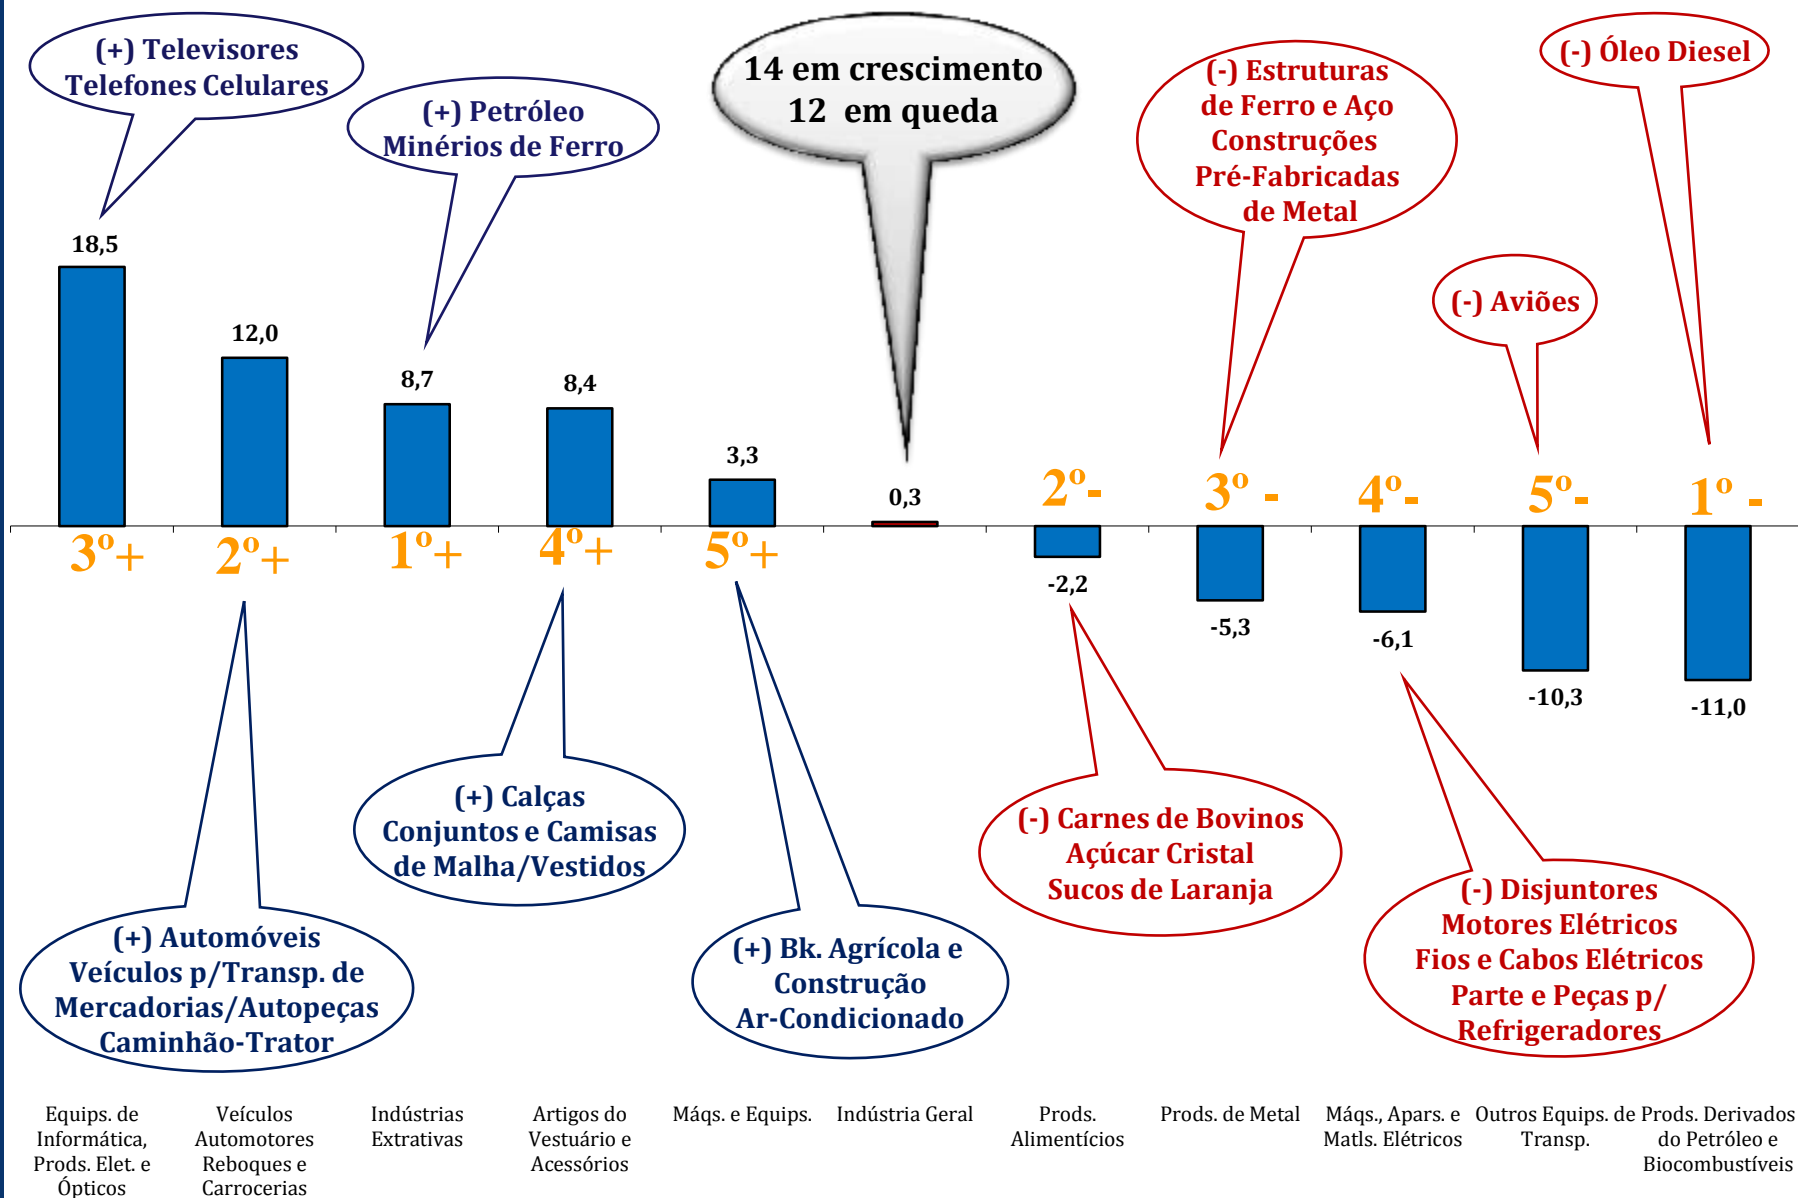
(+) Televisores Telefones Celulares

(+) Petróleo Minérios de Ferro

14 em crescimento 12 em queda

(-) Estruturas de Ferro e Aço Construções Pré-Fabricadas de Metal

(-) Óleo Diesel

(-) Aviões

18,5

12,0

8,7

8,4

3,3

0,3

2º-

3º -

4º-

5º-

1º -

3º+

2º+

1º+

4º+

5º+

-2,2

-5,3

-6,1

-10,3

-11,0

(+) Calças Conjuntos e Camisas de Malha/Vestidos

(-) Carnes de Bovinos Açúcar Cristal Sucos de Laranja

(-) Disjuntores Motores Elétricos Fios e Cabos Elétricos Parte e Peças p/ Refrigeradores

(+) Automóveis Veículos p/Transp. de Mercadorias/Autopeças Caminhão-Trator

(+) Bk. Agrícola e Construção Ar-Condicionado

| Equips. de Informática, Prods. Elet. e Ópticos | Veículos Automotores Reboques e Carrocerias | Indústrias Extrativas | Artigos do Vestuário e Acessórios | Máqs. e Equips. | Indústria Geral | Prods. Alimentícios | Prods. de Metal | Máqs., Apars. e Matls. Elétricos | Outros Equips. de Transp. | Prods. Derivados do Petróleo e Biocombustíveis |
|---|---|---|---|---|---|---|---|---|---|---|